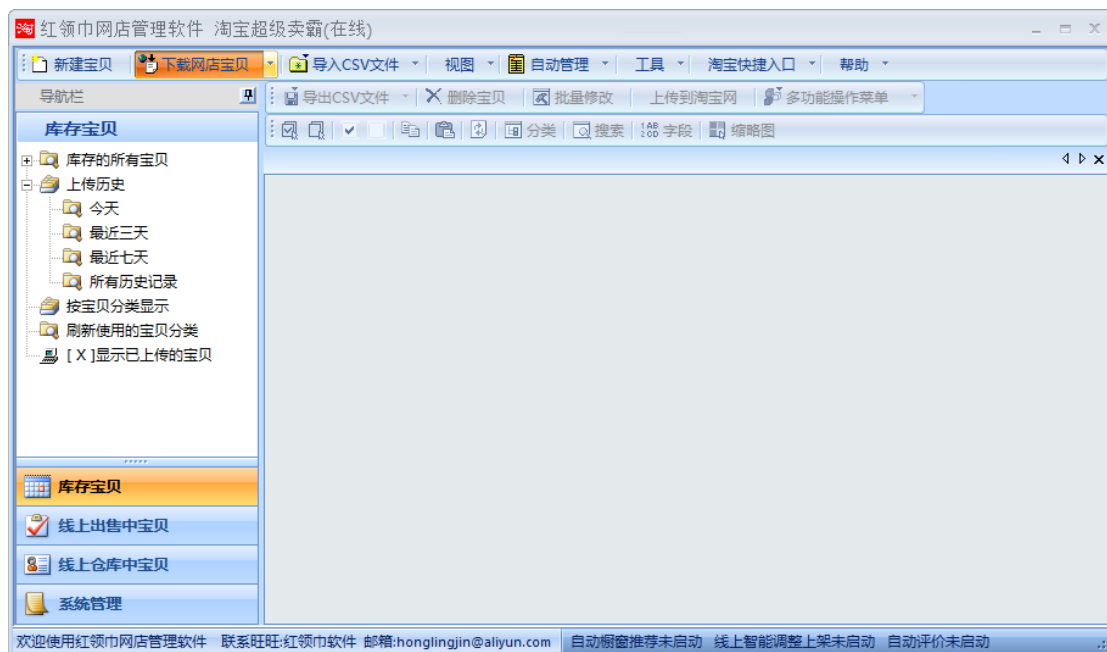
淘 红领巾网店管理软件 淘宝超级卖霸(在线)

新建宝贝 | 下载网店宝贝 | 导入CSV文件 | 视图 | 自动管理 | 工具 | 淘宝快捷入口 | 帮助

导航栏

导出CSV文件 | 删除宝贝 | 批量修改 | 上传到淘宝网 | 多功能操作菜单

分类 | 搜索 | 字段 | 缩略图

库存宝贝

库存的所有宝贝
上传历史
今天
最近三天
最近七天
所有历史记录
按宝贝分类显示
刷新使用的宝贝分类
[ X ]显示已上传的宝贝

库存宝贝
线上出售中宝贝
线上仓库中宝贝
系统管理

欢迎使用红领巾网店管理软件 联系旺旺:红领巾软件 邮箱:honglingjin@aliyun.com | 自动橱窗推荐未启动 线上智能调整上架未启动 自动评价未启动